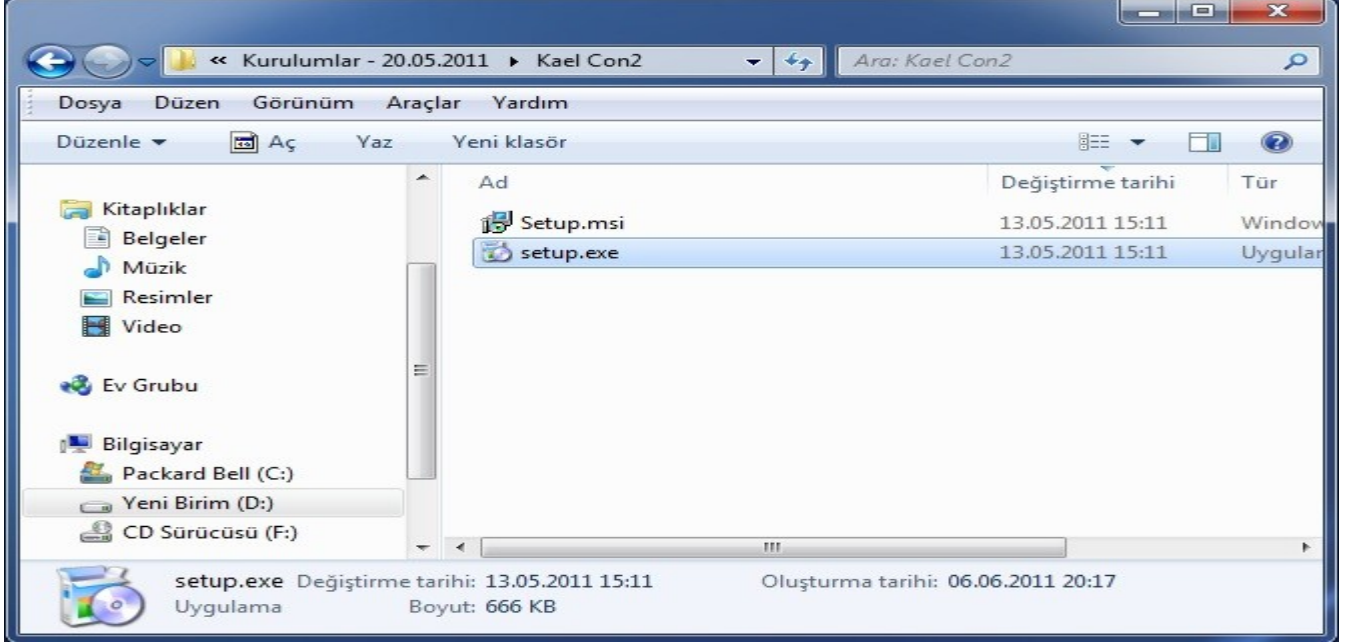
« Kurulumlar - 20.05.2011 ▸ Kael Con2

Ara: Kael Con2

Dosya Düzen Görünüm Araçlar Yardım

Düzenle ▾ Aç Yaz Yeni klasör

Kitaplıklar
Belgeler
Müzik
Resimler
Video

Ev Grubu

Bilgisayar
Packard Bell (C:)
Yeni Birim (D:)
CD Sürücüsü (F:)

| Ad | Değiştirme tarihi | Tür |
|---|---|---|
| Setup.msi | 13.05.2011 15:11 | Window |
| setup.exe | 13.05.2011 15:11 | Uygular |

setup.exe Değiştirme tarihi: 13.05.2011 15:11 Oluşturma tarihi: 06.06.2011 20:17
Uygulama Boyut: 666 KB